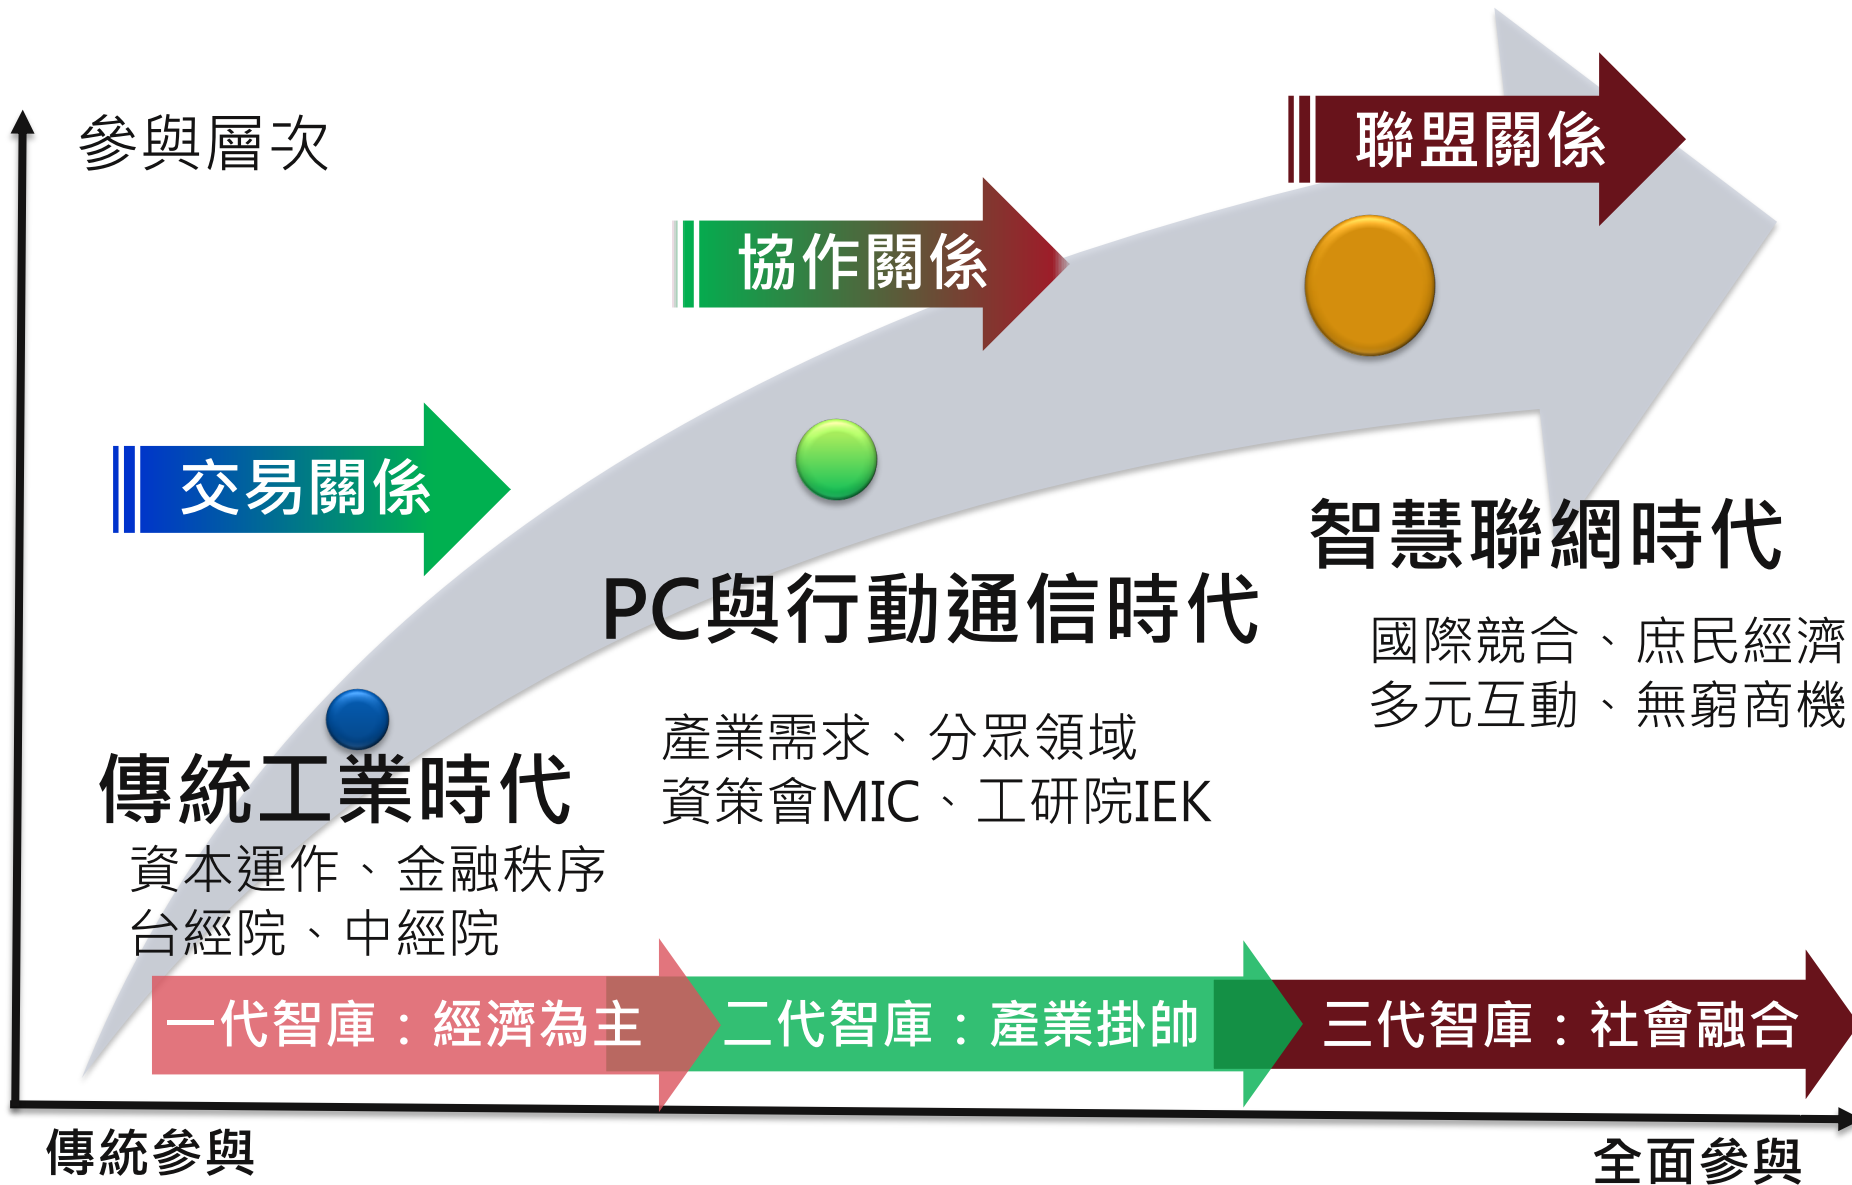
參與層次

聯盟關係

協作關係

交易關係

智慧聯網時代

國際競合、庶民經濟
多元互動、無窮商機

PC與行動通信時代

產業需求、分眾領域
資策會MIC、工研院IEK

傳統工業時代

資本運作、金融秩序
台經院、中經院

一代智庫：經濟為主

二代智庫：產業掛帥

三代智庫：社會融合

傳統參與

全面參與